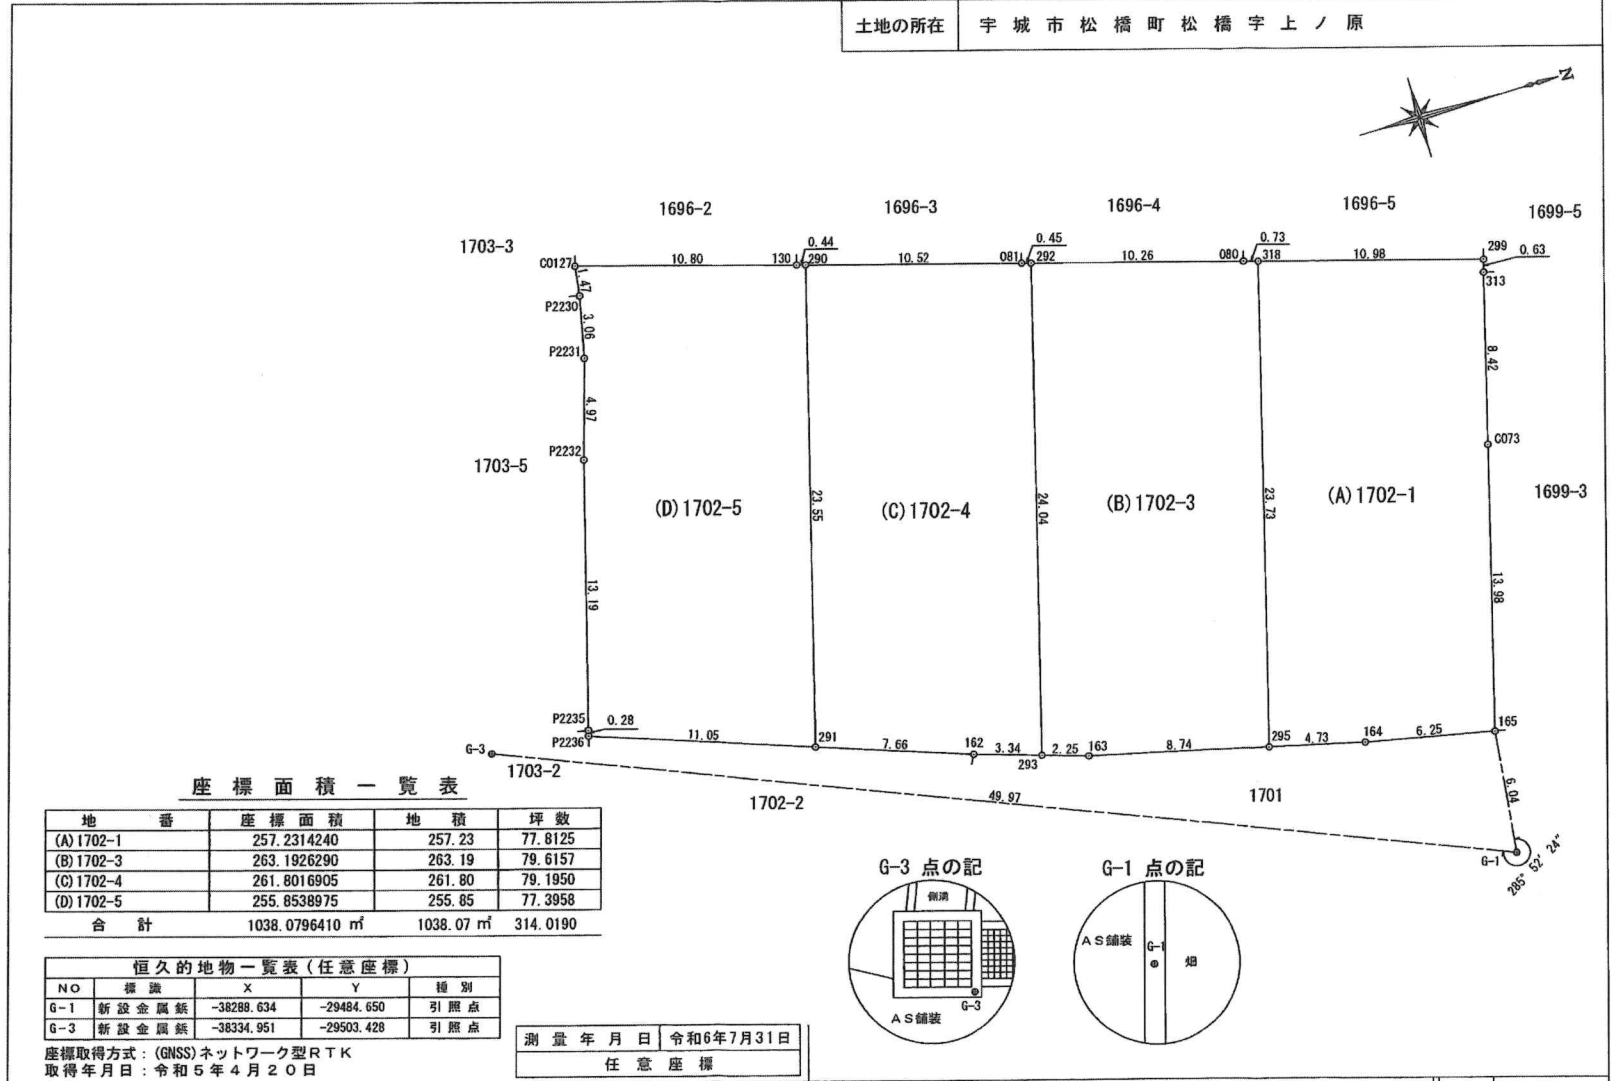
土地の所在 宇城市松橋町松橋字上ノ原

N

1696-2 1696-3 1696-4 1696-5 1699-5

1703-3

C0127 10.80 130 0.44 290 10.52 081 0.45 292 10.26 080 0.73 318 10.98 299 0.63 313

1.47 P2230 3.06 P2231 4.97 P2232 13.19

1703-5

(D) 1702-5 23.55 (C) 1702-4 24.04 (B) 1702-3 23.73 (A) 1702-1

8.42 C073 13.98

1699-3

P2235 0.28 P2236 11.05 291 7.66 162 3.34 293 2.25 163 8.74 295 4.73 164 6.25 165

G-3 1703-2 1702-2 49.97 1701 6.04 G-1 285° 52′ 24″

座標面積一覧表

| 地番 | 座標面積 | 地積 | 坪数 |
|---|---|---|---|
| (A) 1702-1 | 257.2314240 | 257.23 | 77.8125 |
| (B) 1702-3 | 263.1926290 | 263.19 | 79.6157 |
| (C) 1702-4 | 261.8016905 | 261.80 | 79.1950 |
| (D) 1702-5 | 255.8538975 | 255.85 | 77.3958 |
| 合計 | 1038.0796410 ㎡ | 1038.07 ㎡ | 314.0190 |

恒久的地物一覧表(任意座標)

| NO | 標識 | X | Y | 種別 |
|---|---|---|---|---|
| G-1 | 新設金属鋲 | -38288.634 | -29484.650 | 引照点 |
| G-3 | 新設金属鋲 | -38334.951 | -29503.428 | 引照点 |

座標取得方式:(GNSS)ネットワーク型RTK
取得年月日:令和5年4月20日

| 測量年月日 | 令和6年7月31日 |
|---|---|
| 任意座標 | |

G-3 点の記
側溝
G-3
AS舗装

G-1 点の記
AS舗装
G-1
畑